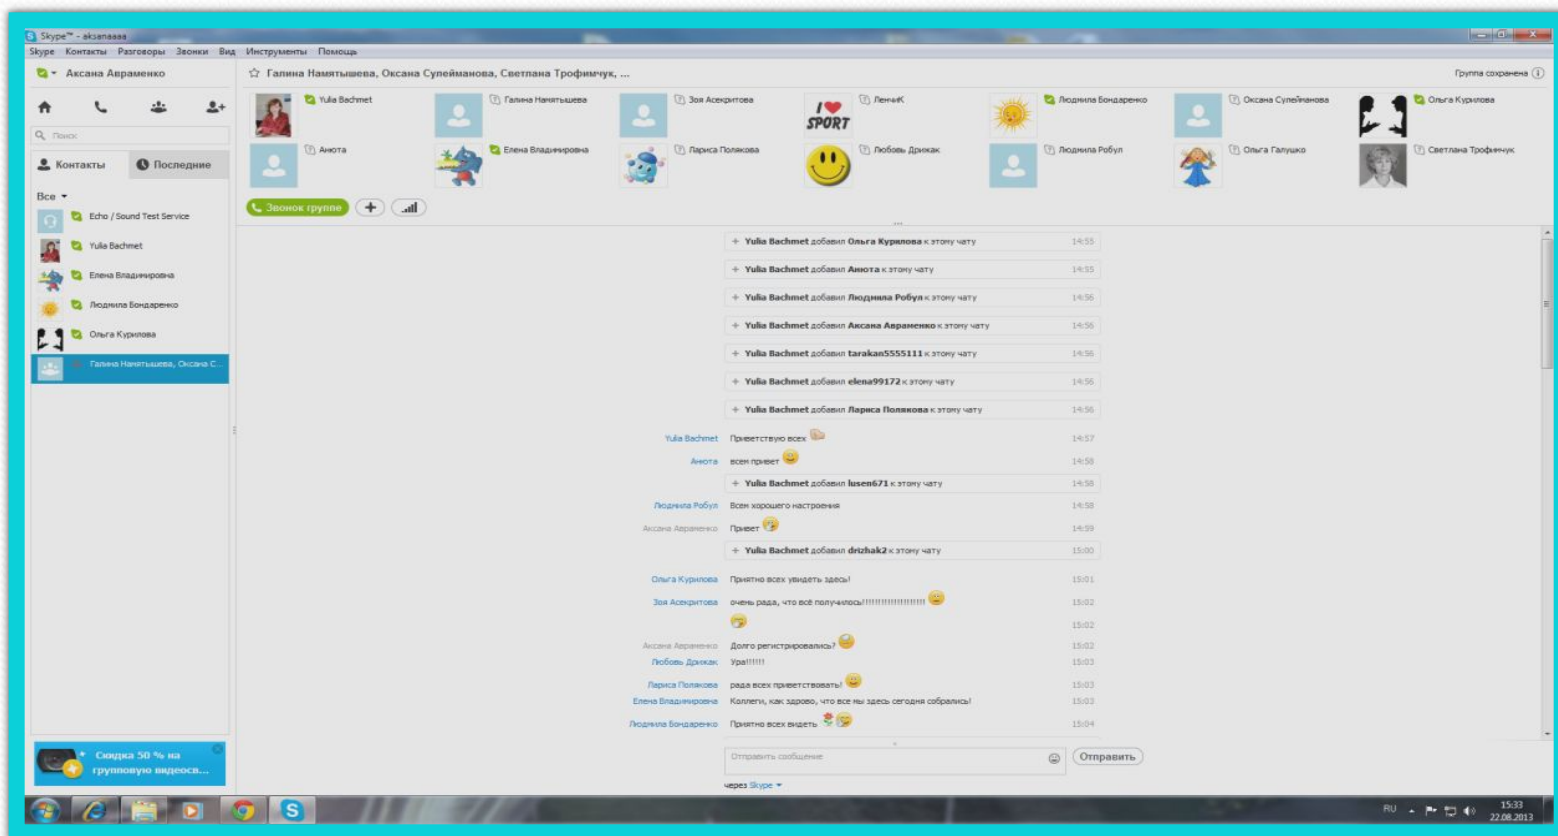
Skype™ - aksanaaaa

Skype Контакты Разговоры Звонки Вид Инструменты Помощь

Аксана Авраменко

Поиск

Контакты Последние

Все

Echo / Sound Test Service

Yulia Bachmet

Елена Владимировна

Людмила Бондаренко

Ольга Курилова

Галина Намятышева, Оксана С...

Скидка 50 % на групповую видеосв...

Галина Намятышева, Оксана Сулейманова, Светлана Трофимчук, ...

Группа сохранена

Yulia Bachmet

Галина Намятышева

Зоя Аскеритова

I ♥ SPORT

ЛенчиК

Людмила Бондаренко

Оксана Сулейманова

Ольга Курилова

Анюта

Елена Владимировна

Лариса Полякова

Любовь Дрикак

Людмила Робул

Ольга Галушко

Светлана Трофимчук

Звонок группе

+ Yulia Bachmet добавил Ольга Курилова к этому чату 14:55

+ Yulia Bachmet добавил Анюта к этому чату 14:55

+ Yulia Bachmet добавил Людмила Робул к этому чату 14:56

+ Yulia Bachmet добавил Аксана Авраменко к этому чату 14:56

+ Yulia Bachmet добавил tarakan5555111 к этому чату 14:56

+ Yulia Bachmet добавил elena99172 к этому чату 14:56

+ Yulia Bachmet добавил Лариса Полякова к этому чату 14:56

Yulia Bachmet Приветствую всех 14:57

Анюта всем привет 14:58

+ Yulia Bachmet добавил lusen671 к этому чату 14:58

Людмила Робул Всем хорошего настроения 14:58

Аксана Авраменко Привет 14:59

+ Yulia Bachmet добавил drizhak2 к этому чату 15:00

Ольга Курилова Приятно всех увидеть здесь! 15:01

Зоя Аскеритова очень рада, что всё получилось!!!!!!!!!!!!!!!!!! 15:02

15:02

Аксана Авраменко Долго регистрировались? 15:02

Любовь Дрикак Ура!!!!!! 15:03

Лариса Полякова рада всех приветствовать! 15:03

Елена Владимировна Коллеги, как здорово, что все мы здесь сегодня собрались! 15:03

Людмила Бондаренко Приятно всех видеть 15:04

Отправить сообщение

Отправить

через Skype

RU 15:33 22.08.2013